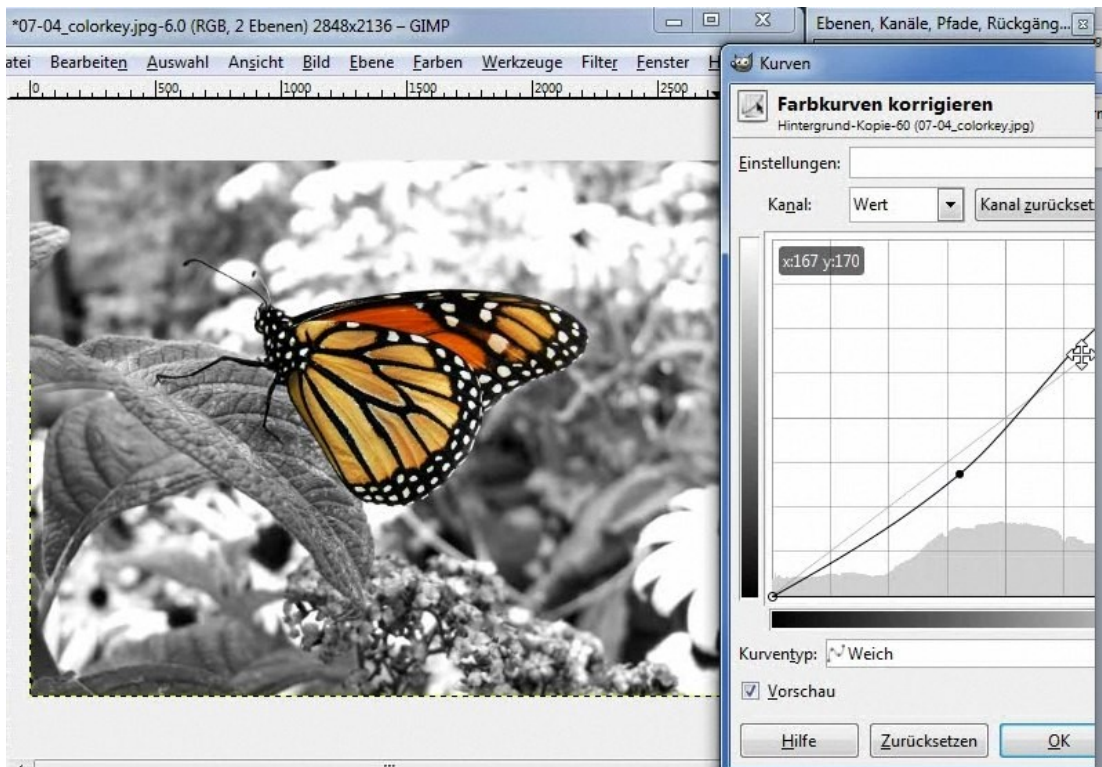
*07-04_colorkey.jpg-6.0 (RGB, 2 Ebenen) 2848x2136 – GIMP

atei Bearbeiten Auswahl Ansicht Bild Ebene Farben Werkzeuge Filter Fenster H

0 500 1000 1500 2000 2500

Ebenen, Kanäle, Pfade, Rückgäng...

Kurven

Farbkurven korrigieren

Hintergrund-Kopie-60 (07-04_colorkey.jpg)

Einstellungen:

Kanal: Wert Kanal zurückset

x:167 y:170

Kurventyp: Weich

Vorschau

Hilfe Zurücksetzen OK